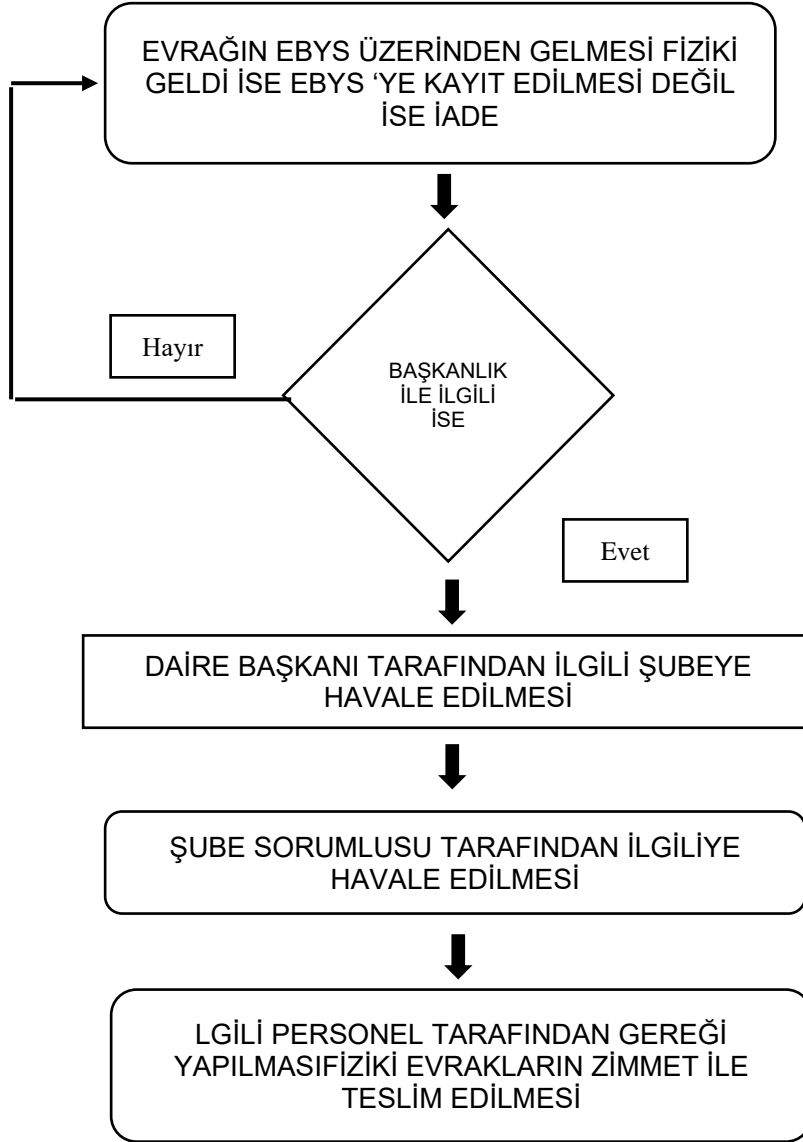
EVRAĞIN EBYS ÜZERİNDEN GELMESİ FİZİKİ GELDİ İSE EBYS ‘YE KAYIT EDİLMESİ DEĞİL İSE İADE

Hayır

BAŞKANLIK İLE İLGİLİ İSE

Evet

DAİRE BAŞKANI TARAFINDAN İLGİLİ ŞUBEYE HAVALE EDİLMESİ

ŞUBE SORUMLUSU TARAFINDAN İLGİLİYE HAVALE EDİLMESİ

LGİLİ PERSONEL TARAFINDAN GEREĞİ YAPILMASIFİZİKİ EVRAKLARIN ZİMMET İLE TESLİM EDİLMESİ